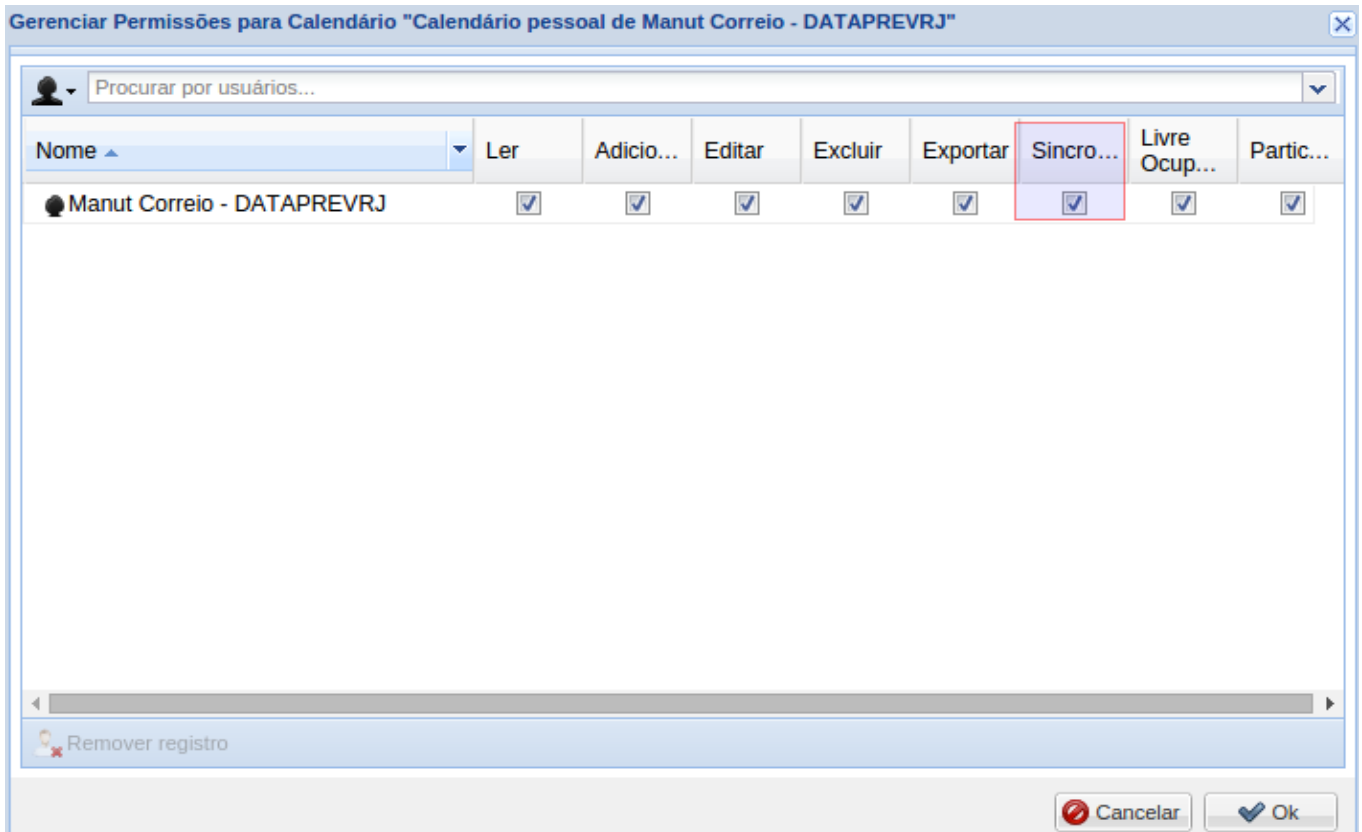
Gerenciar Permissões para Calendário "Calendário pessoal de Manut Correio - DATAPREVRJ"

Procurar por usuários...

| Nome | Ler | Adicio… | Editar | Excluir | Exportar | Sincro… | Livre Ocup… | Partic… |
|---|---|---|---|---|---|---|---|---|
| Manut Correio - DATAPREVRJ | ☑ | ☑ | ☑ | ☑ | ☑ | ☑ | ☑ | ☑ |

Remover registro

Cancelar
Ok